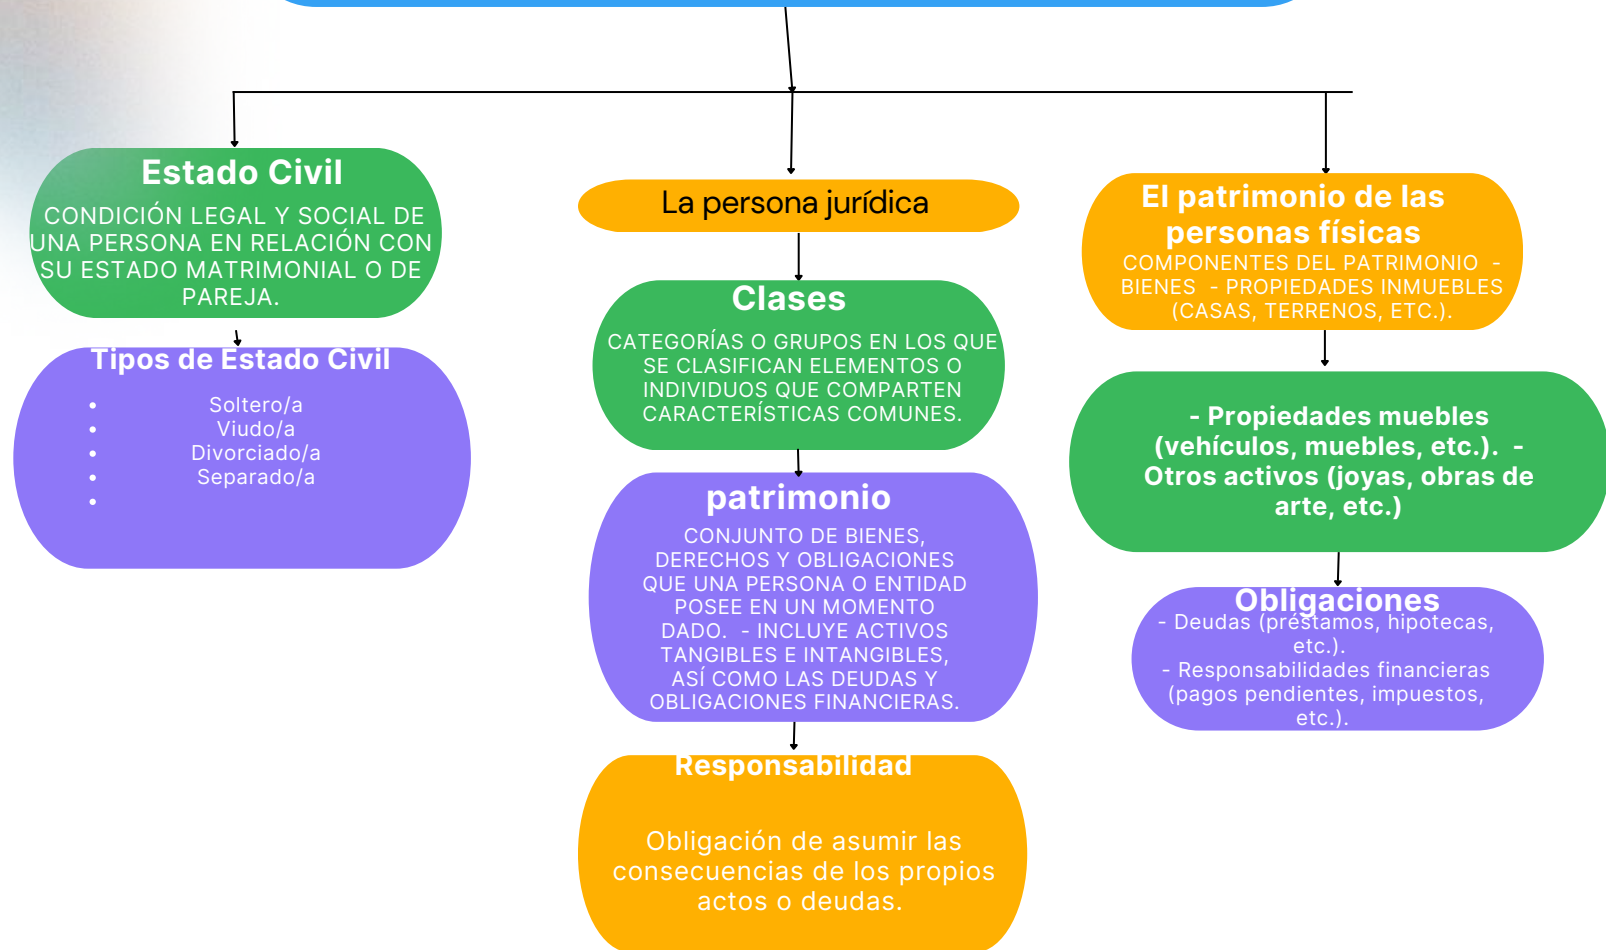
Estado Civil
CONDICIÓN LEGAL Y SOCIAL DE UNA PERSONA EN RELACIÓN CON SU ESTADO MATRIMONIAL O DE PAREJA.

Tipos de Estado Civil
- Soltero/a
- Viudo/a
- Divorciado/a
- Separado/a
-

La persona jurídica

Clases
CATEGORÍAS O GRUPOS EN LOS QUE SE CLASIFICAN ELEMENTOS O INDIVIDUOS QUE COMPARTEN CARACTERÍSTICAS COMUNES.

patrimonio
CONJUNTO DE BIENES, DERECHOS Y OBLIGACIONES QUE UNA PERSONA O ENTIDAD POSEE EN UN MOMENTO DADO. - INCLUYE ACTIVOS TANGIBLES E INTANGIBLES, ASÍ COMO LAS DEUDAS Y OBLIGACIONES FINANCIERAS.

Responsabilidad
Obligación de asumir las consecuencias de los propios actos o deudas.

El patrimonio de las personas físicas
COMPONENTES DEL PATRIMONIO - BIENES - PROPIEDADES INMUEBLES (CASAS, TERRENOS, ETC.).

- Propiedades muebles (vehículos, muebles, etc.). - Otros activos (joyas, obras de arte, etc.)

Obligaciones
- Deudas (préstamos, hipotecas, etc.).
- Responsabilidades financieras (pagos pendientes, impuestos, etc.).